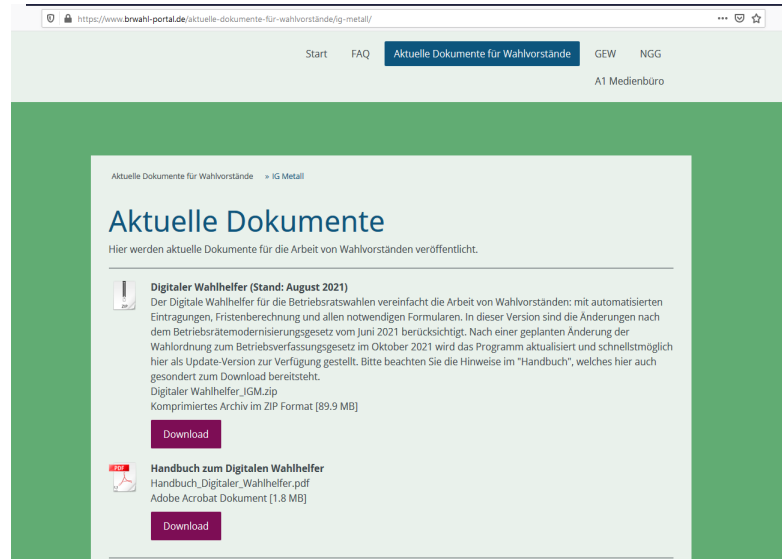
https://www.brwahl-portal.de/aktuelle-dokumente-für-wahlvorstände/ig-metall/

Start FAQ Aktuelle Dokumente für Wahlvorstände GEW NGG

A1 Medienbüro

Aktuelle Dokumente für Wahlvorstände » IG Metall

Aktuelle Dokumente

Hier werden aktuelle Dokumente für die Arbeit von Wahlvorständen veröffentlicht.

ZIP

Digitaler Wahlhelfer (Stand: August 2021)

Der Digitale Wahlhelfer für die Betriebsratswahlen vereinfacht die Arbeit von Wahlvorständen: mit automatisierten Eintragungen, Fristenberechnung und allen notwendigen Formularen. In dieser Version sind die Änderungen nach dem Betriebsrätemodernisierungsgesetz vom Juni 2021 berücksichtigt. Nach einer geplanten Änderung der Wahlordnung zum Betriebsverfassungsgesetz im Oktober 2021 wird das Programm aktualisiert und schnellstmöglich hier als Update-Version zur Verfügung gestellt. Bitte beachten Sie die Hinweise im "Handbuch", welches hier auch gesondert zum Download bereitsteht.

Digitaler Wahlhelfer_IGM.zip

Komprimiertes Archiv im ZIP Format [89.9 MB]

Download

PDF

Handbuch zum Digitalen Wahlhelfer

Handbuch_Digitaler_Wahlhelfer.pdf

Adobe Acrobat Dokument [1.8 MB]

Download